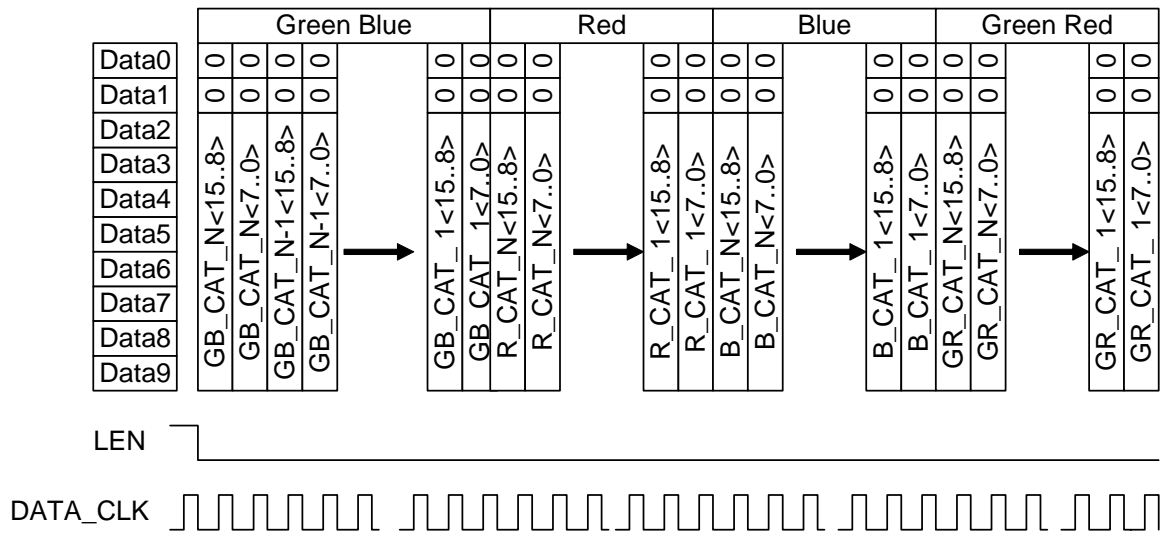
Green Blue | Red | Blue | Green Red

Data0
Data1
Data2
Data3
Data4
Data5
Data6
Data7
Data8
Data9

0 0 0 0 0 0 0 0 0 0 0 0 0 0 0 0 0 0 0 0
0 0 0 0 0 0 0 0 0 0 0 0 0 0 0 0 0 0 0 0

GB_CAT_N<15..8>
GB_CAT_N<7..0>
GB_CAT_N-1<15..8>
GB_CAT_N-1<7..0>
GB_CAT_1<15..8>
GB_CAT_1<7..0>
R_CAT_N<15..8>
R_CAT_N<7..0>
R_CAT_1<15..8>
R_CAT_1<7..0>
B_CAT_N<15..8>
B_CAT_N<7..0>
B_CAT_1<15..8>
B_CAT_1<7..0>
GR_CAT_N<15..8>
GR_CAT_N<7..0>
GR_CAT_1<15..8>
GR_CAT_1<7..0>

LEN

DATA_CLK